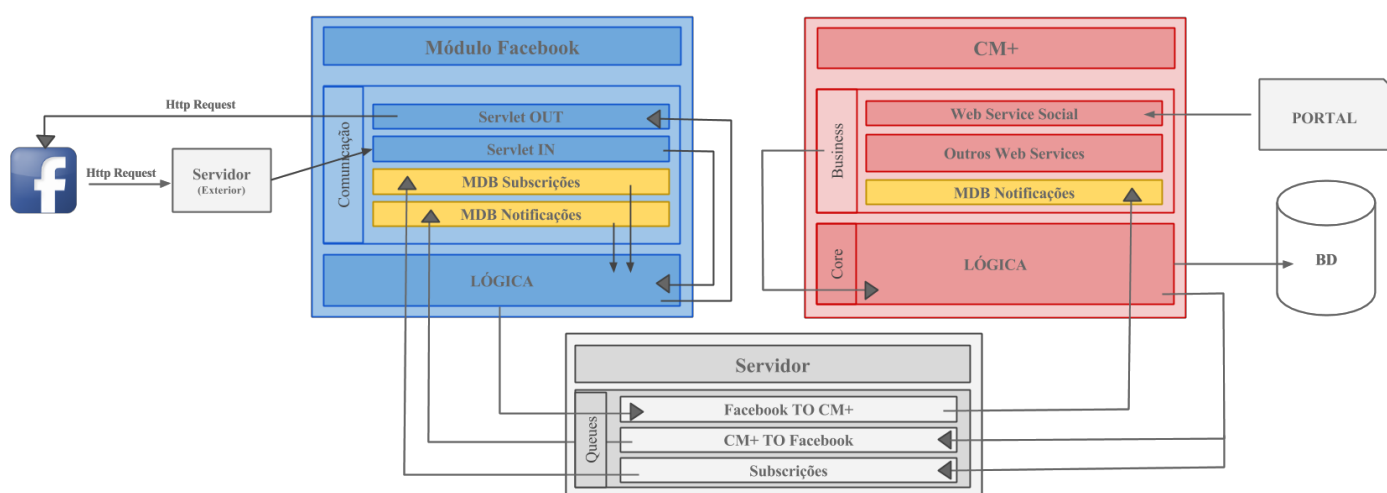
Módulo Facebook

Http Request

Comunicação

Servlet OUT

Servlet IN

MDB Subscrições

MDB Notificações

LÓGICA

f

Http Request

Servidor
(Exterior)

CM+

Business

Web Service Social

Outros Web Services

MDB Notificações

Core

LÓGICA

PORTAL

BD

Servidor

Queues

Facebook TO CM+

CM+ TO Facebook

Subscrições